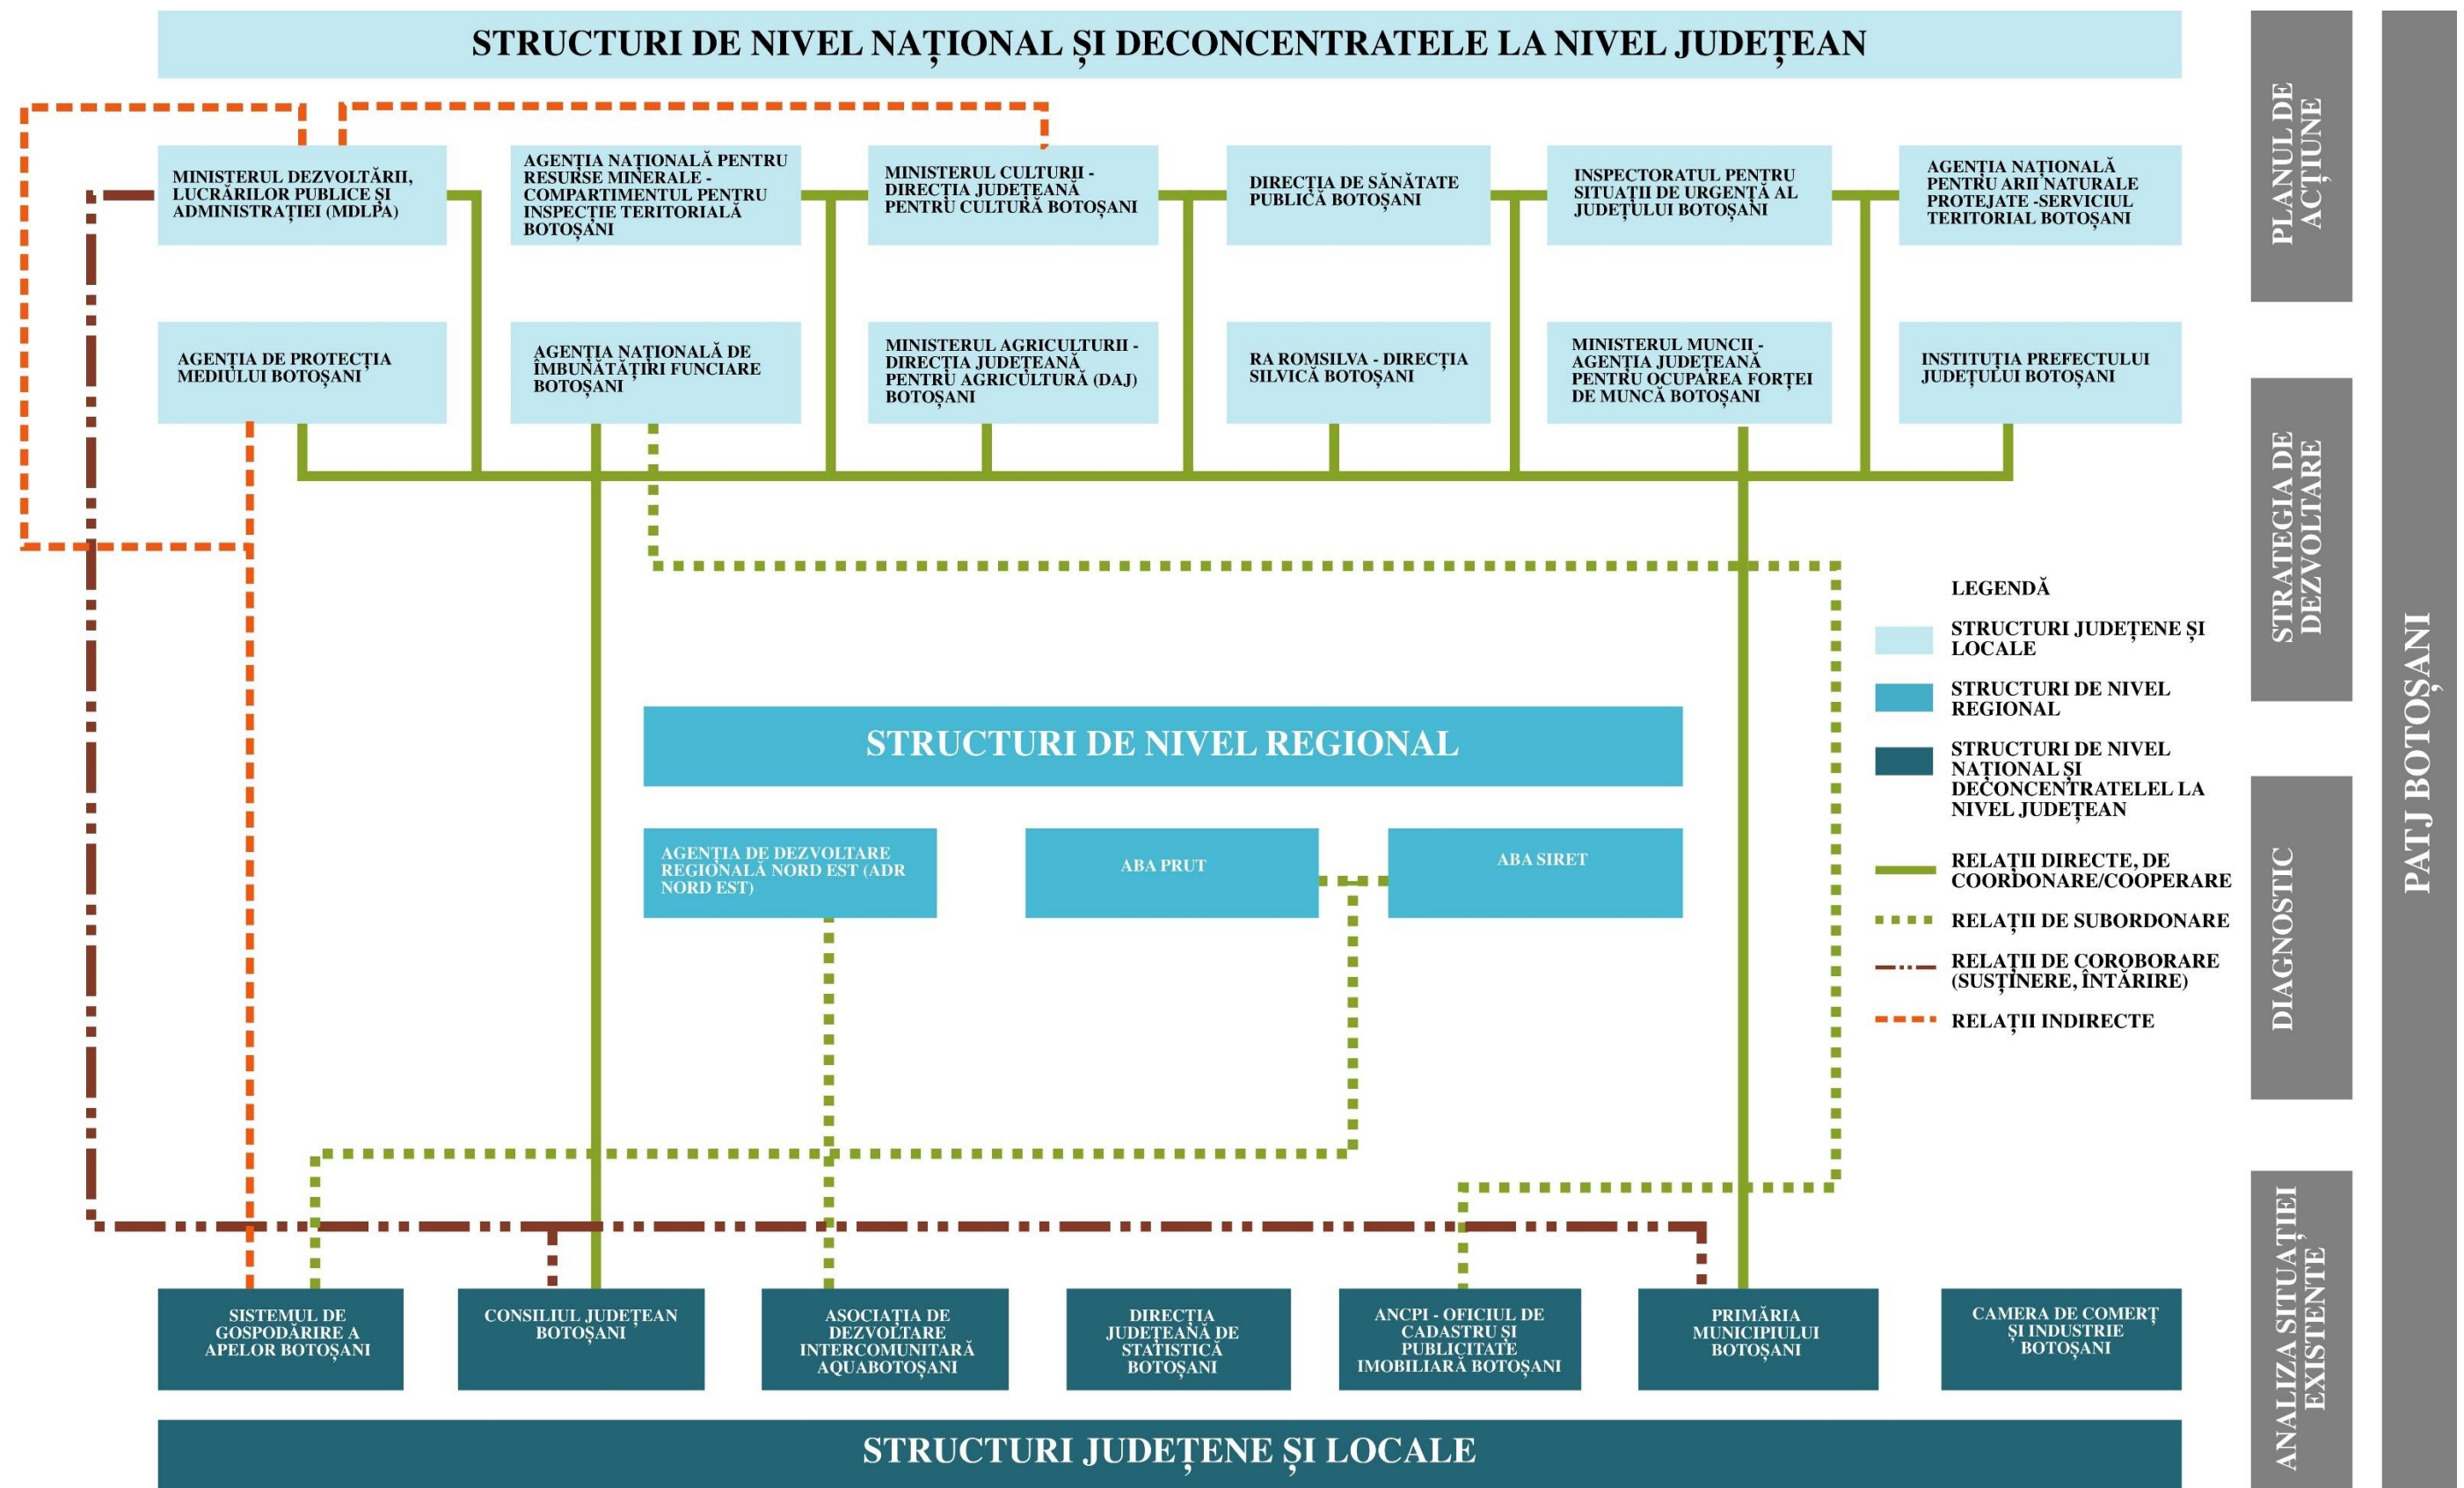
STRUCTURI DE NIVEL NAȚIONAL ȘI DECONCENTRATELE LA NIVEL JUDEȚEAN

MINISTERUL DEZVOLTĂRII, LUCRĂRILOR PUBLICE ȘI ADMINISTRAȚIEI (MDLPA)

AGENȚIA NAȚIONALĂ PENTRU RESURSE MINERALE - COMPARTIMENTUL PENTRU INSPECȚIE TERITORIALĂ BOTOȘANI

MINISTERUL CULTURII - DIRECȚIA JUDEȚEANĂ PENTRU CULTURĂ BOTOȘANI

DIRECȚIA DE SĂNĂTATE PUBLICĂ BOTOȘANI

INSPECTORATUL PENTRU SITUAȚII DE URGENȚĂ AL JUDEȚULUI BOTOȘANI

AGENȚIA NAȚIONALĂ PENTRU ARII NATURALE PROTEJATE -SERVICIUL TERITORIAL BOTOȘANI

AGENȚIA DE PROTECȚIA MEDIULUI BOTOȘANI

AGENȚIA NAȚIONALĂ DE ÎMBUNĂTĂȚIRI FUNCIARE BOTOȘANI

MINISTERUL AGRICULTURII - DIRECȚIA JUDEȚEANĂ PENTRU AGRICULTURĂ (DAJ) BOTOȘANI

RA ROMSILVA - DIRECȚIA SILVICĂ BOTOȘANI

MINISTERUL MUNCII - AGENȚIA JUDEȚEANĂ PENTRU OCUPAREA FORȚEI DE MUNCĂ BOTOȘANI

INSTITUȚIA PREFECTULUI JUDEȚULUI BOTOȘANI

LEGENDĂ
STRUCTURI JUDEȚENE ȘI LOCALE
STRUCTURI DE NIVEL REGIONAL
STRUCTURI DE NIVEL NAȚIONAL ȘI DECONCENTRATELEL LA NIVEL JUDEȚEAN
RELAȚII DIRECTE, DE COORDONARE/COOPERARE
RELAȚII DE SUBORDONARE
RELAȚII DE COROBORARE (SUSȚINERE, ÎNTĂRIRE)
RELAȚII INDIRECTE

STRUCTURI DE NIVEL REGIONAL

AGENȚIA DE DEZVOLTARE REGIONALĂ NORD EST (ADR NORD EST)

ABA PRUT

ABA SIRET

SISTEMUL DE GOSPODĂRIRE A APELOR BOTOȘANI

CONSILIUL JUDEȚEAN BOTOȘANI

ASOCIAȚIA DE DEZVOLTARE INTERCOMUNITARĂ AQUABOTOȘANI

DIRECȚIA JUDEȚEANĂ DE STATISTICĂ BOTOȘANI

ANCPI - OFICIUL DE CADASTRU ȘI PUBLICITATE IMOBILIARĂ BOTOȘANI

PRIMĂRIA MUNICIPIULUI BOTOȘANI

CAMERA DE COMERȚ ȘI INDUSTRIE BOTOȘANI

STRUCTURI JUDEȚENE ȘI LOCALE

PLANUL DE ACȚIUNE

STRATEGIA DE DEZVOLTARE

DIAGNOSTIC

ANALIZA SITUAȚIEI EXISTENTE

PATJ BOTOȘANI